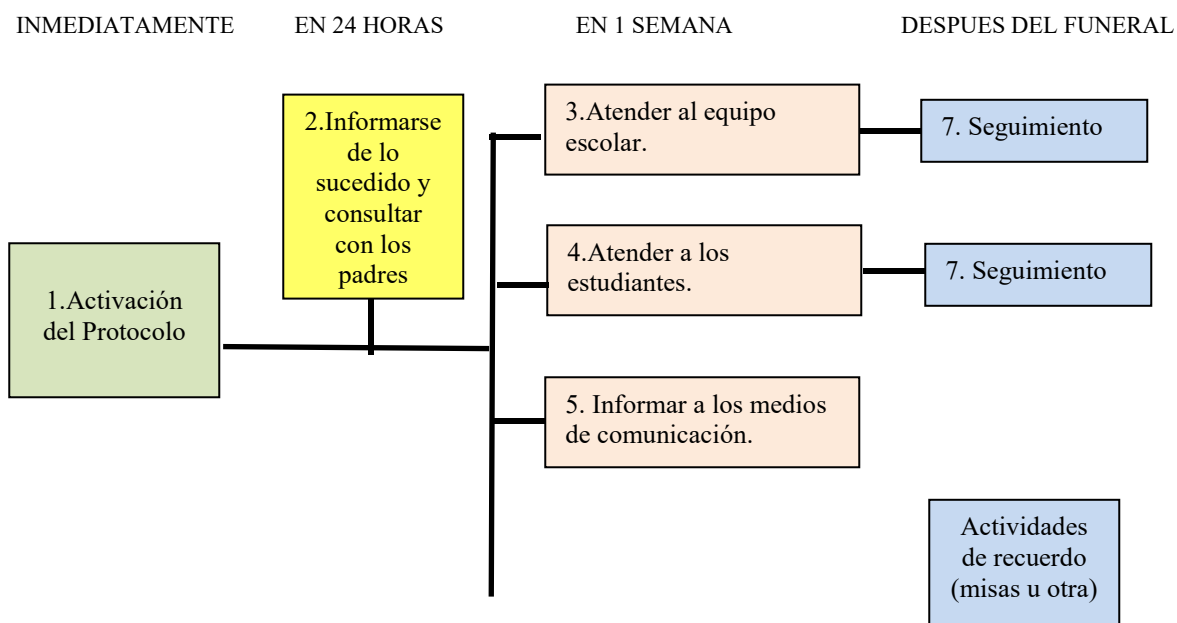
INMEDIATAMENTE EN 24 HORAS EN 1 SEMANA DESPUES DEL FUNERAL

1.Activación del Protocolo

2.Informarse de lo sucedido y consultar con los padres

3.Atender al equipo escolar.

7. Seguimiento

4.Atender a los estudiantes.

7. Seguimiento

5. Informar a los medios de comunicación.

Actividades de recuerdo (misas u otra)